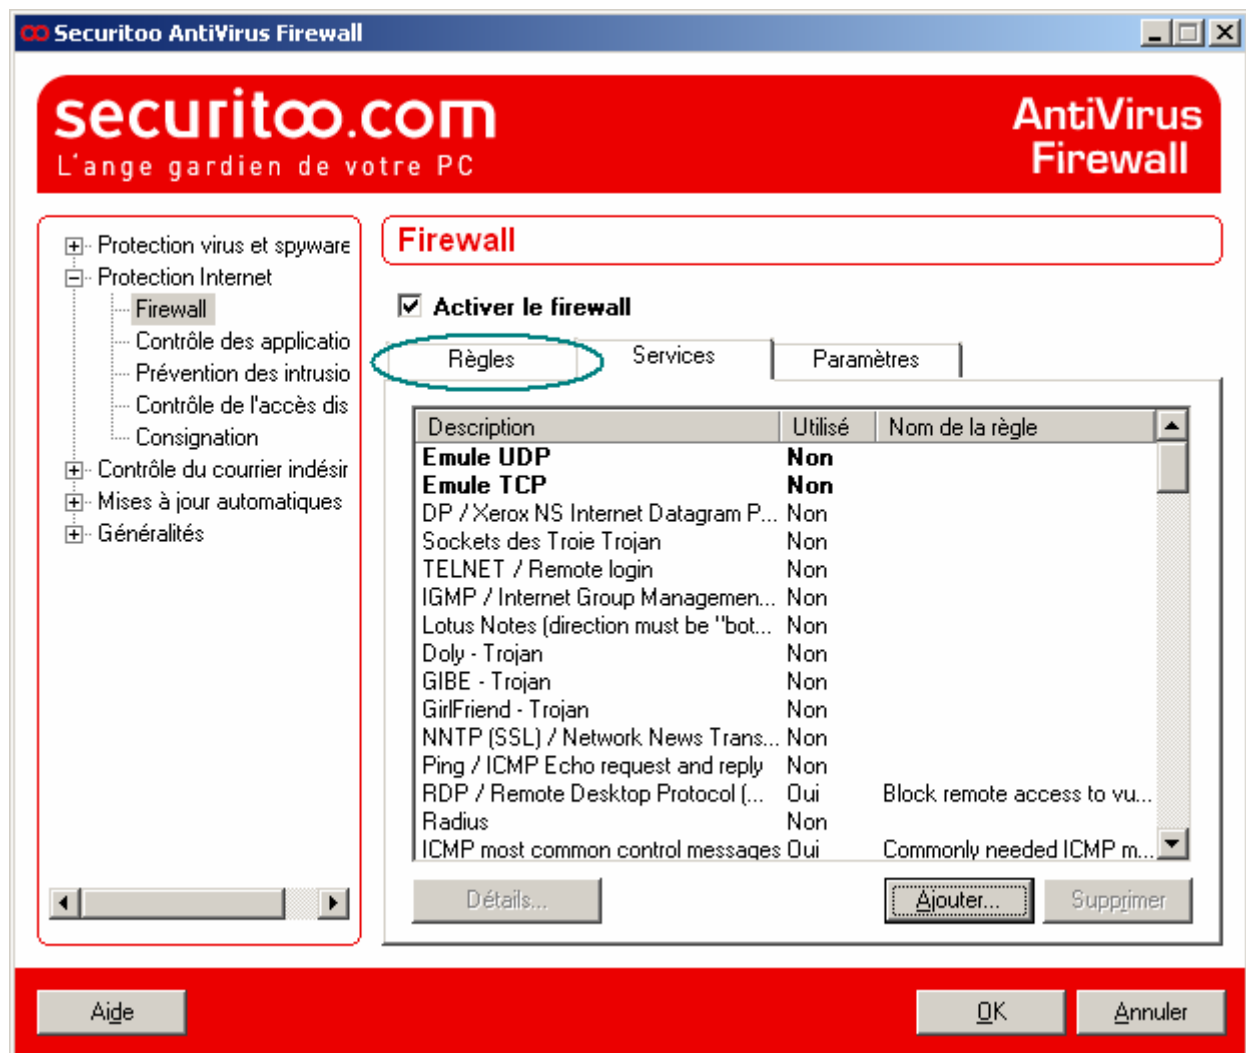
Securitoo AntiVirus Firewall

securitoo.com
L'ange gardien de votre PC

AntiVirus
Firewall

Protection virus et spyware
Protection Internet
Firewall
Contrôle des applicatio
Prévention des intrusio
Contrôle de l'accès dis
Consignation
Contrôle du courrier indésir
Mises à jour automatiques
Généralités

Firewall

Activer le firewall

Règles
Services
Paramètres

| Description | Utilisé | Nom de la règle |
|---|---|---|
| Emule UDP | Non | |
| Emule TCP | Non | |
| DP / Xerox NS Internet Datagram P... | Non | |
| Sockets des Troie Trojan | Non | |
| TELNET / Remote login | Non | |
| IGMP / Internet Group Managemen... | Non | |
| Lotus Notes (direction must be "bot... | Non | |
| Doly - Trojan | Non | |
| GIBE - Trojan | Non | |
| GirlFriend - Trojan | Non | |
| NNTP (SSL) / Network News Trans... | Non | |
| Ping / ICMP Echo request and reply | Non | |
| RDP / Remote Desktop Protocol (... | Oui | Block remote access to vu... |
| Radius | Non | |
| ICMP most common control messages | Oui | Commonly needed ICMP m... |

Détails...
Ajouter...
Supprimer

Aide
OK
Annuler